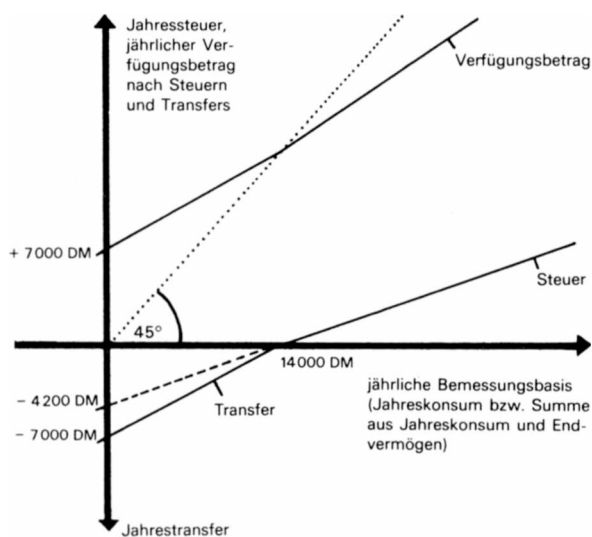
Jahressteuer, jährlicher Verfügungsbetrag nach Steuern und Transfers

Verfügungsbetrag

+ 7000 DM

Steuer

45°

14000 DM

– 4200 DM

Transfer

– 7000 DM

jährliche Bemessungsbasis (Jahreskonsum bzw. Summe aus Jahreskonsum und Endvermögen)

Jahrestransfer